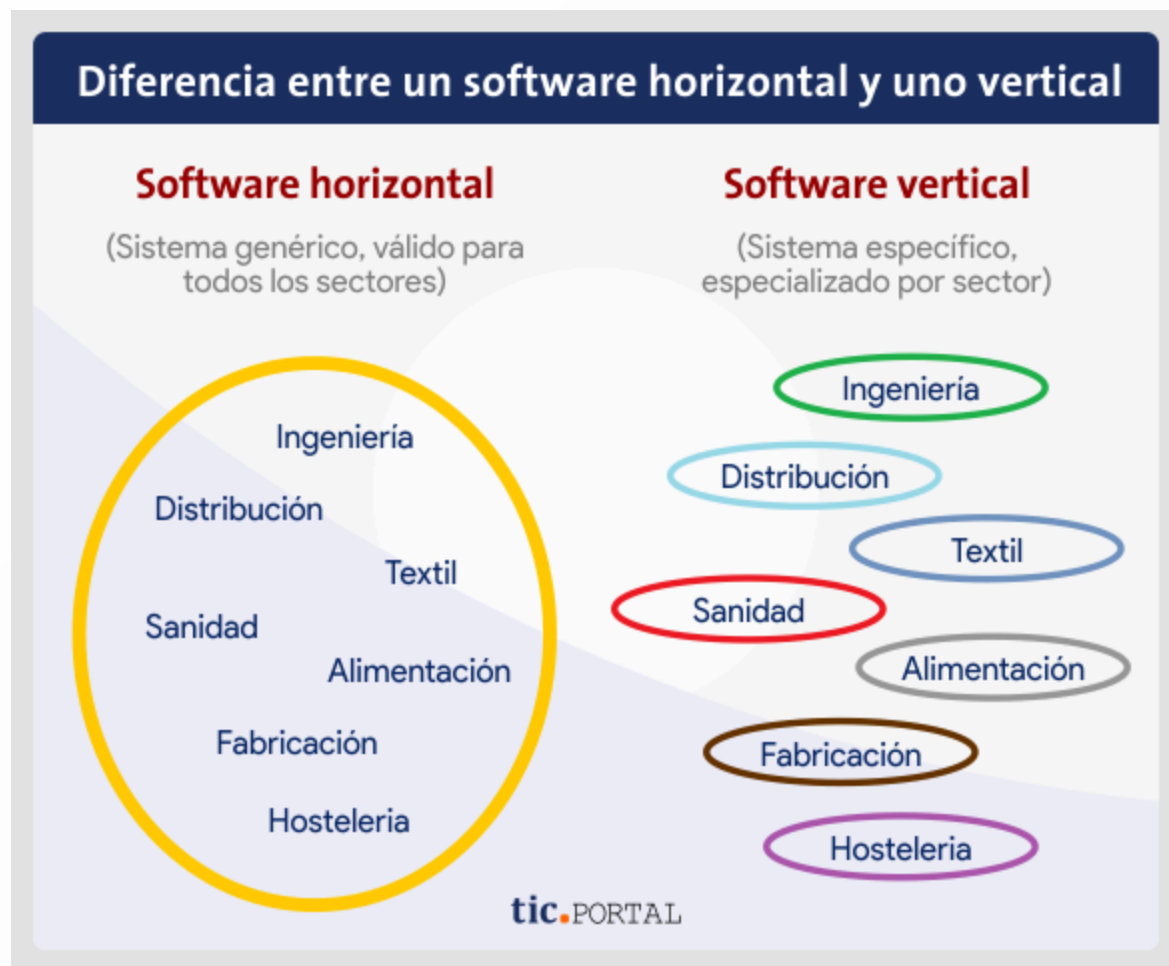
Diferencia entre un software horizontal y uno vertical

Software horizontal

(Sistema genérico, válido para todos los sectores)

Ingeniería

Distribución

Textil

Sanidad

Alimentación

Fabricación

Hosteleria

Software vertical

(Sistema específico, especializado por sector)

Ingeniería

Distribución

Textil

Sanidad

Alimentación

Fabricación

Hosteleria

tic.PORTAL